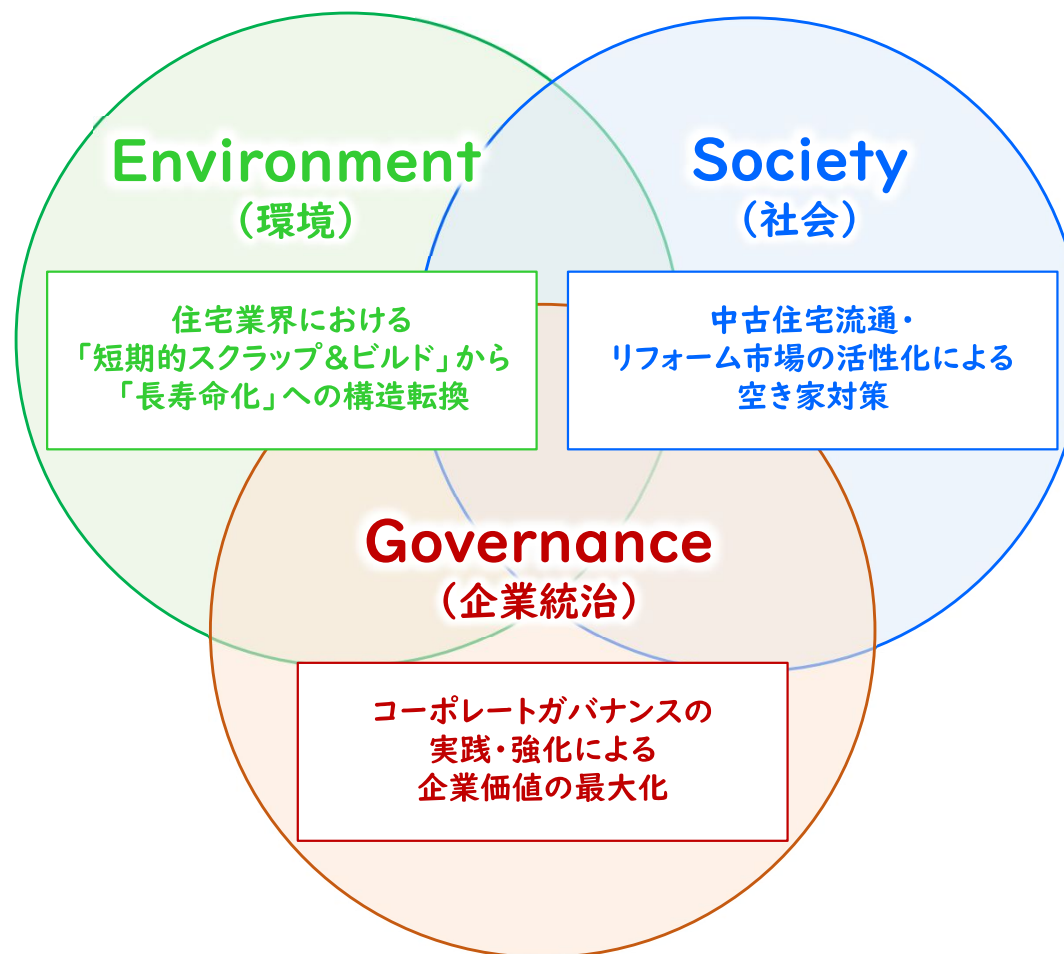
Environment
（環境）

住宅業界における
「短期的スクラップ＆ビルド」から
「長寿命化」への構造転換

Society
（社会）

中古住宅流通・
リフォーム市場の活性化による
空き家対策

Governance
（企業統治）

コーポレートガバナンスの
実践・強化による
企業価値の最大化